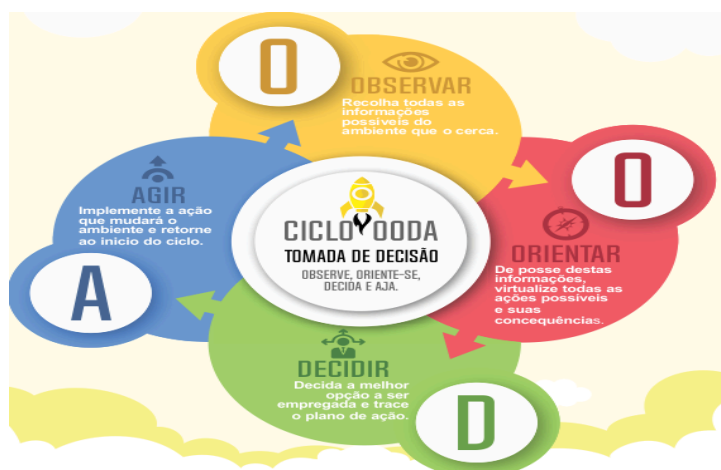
O
OBSERVAR
Recolha todas as informações possíveis do ambiente que o cerca.

O
ORIENTAR
De posse destas informações, virtualize todas as ações possíveis e suas concequências.

D
DECIDIR
Decida a melhor opção a ser empregada e trace o plano de ação.

A
AGIR
Implemente a ação que mudará o ambiente e retorne ao início do ciclo.

CICLO OODA
TOMADA DE DECISÃO
OBSERVE, ORIENTE-SE, DECIDA E AJA.